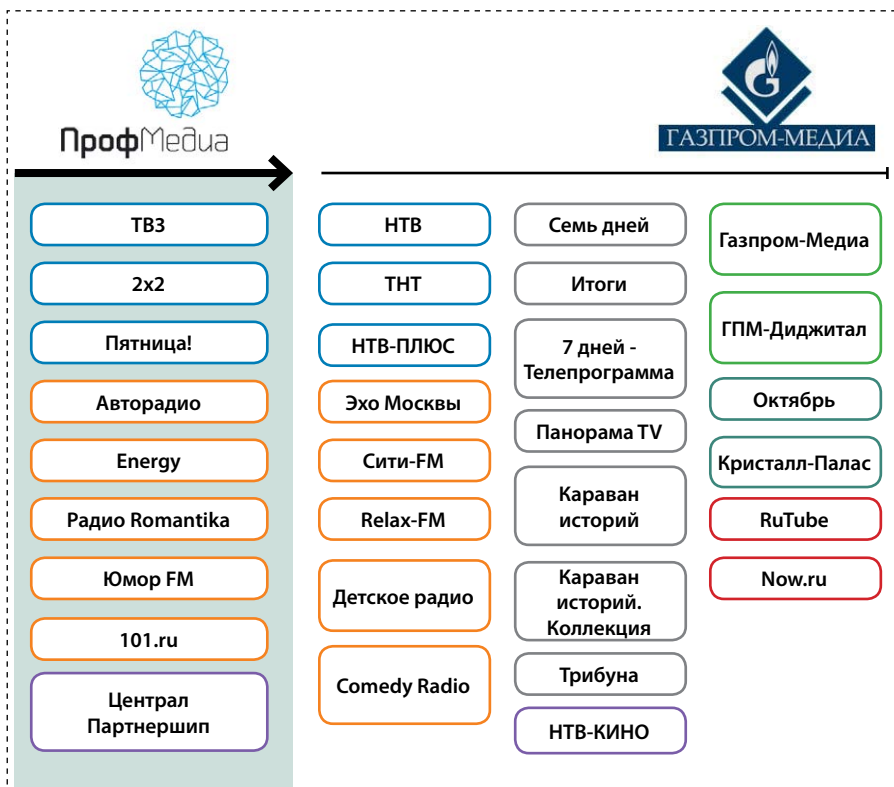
ПрофМедиа

ГАЗПРОМ-МЕДИА

ТВ3

2x2

Пятница!

Авторадио

Energy

Радио Romantika

Юмор FM

101.ru

Централ Партнершип

НТВ

ТНТ

НТВ-ПЛЮС

Эхо Москвы

Сити-FM

Relax-FM

Детское радио

Comedy Radio

Семь дней

Итоги

7 дней - Телепрограмма

Панорама TV

Караван историй

Караван историй. Коллекция

Трибуна

НТВ-КИНО

Газпром-Медиа

ГПМ-Диджитал

Октябрь

Кристалл-Палас

RuTube

Now.ru